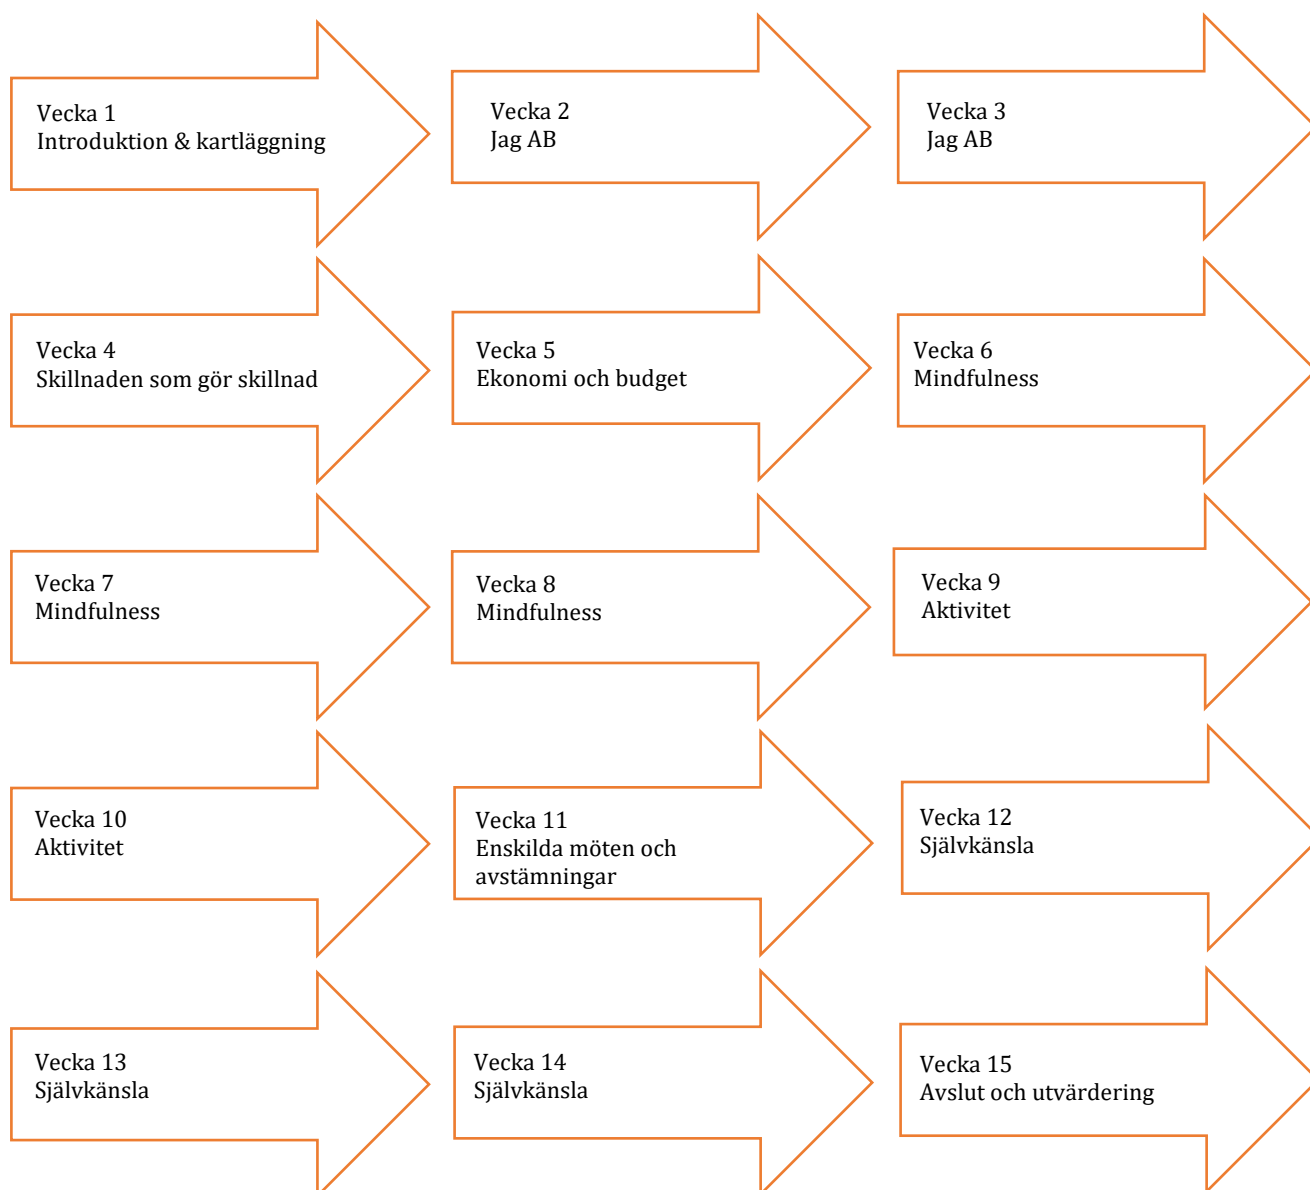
Vecka 1
Introduktion & kartläggning

Vecka 2
Jag AB

Vecka 3
Jag AB

Vecka 4
Skillnaden som gör skillnad

Vecka 5
Ekonomi och budget

Vecka 6
Mindfulness

Vecka 7
Mindfulness

Vecka 8
Mindfulness

Vecka 9
Aktivitet

Vecka 10
Aktivitet

Vecka 11
Enskilda möten och avstämningar

Vecka 12
Självkänsla

Vecka 13
Självkänsla

Vecka 14
Självkänsla

Vecka 15
Avslut och utvärdering